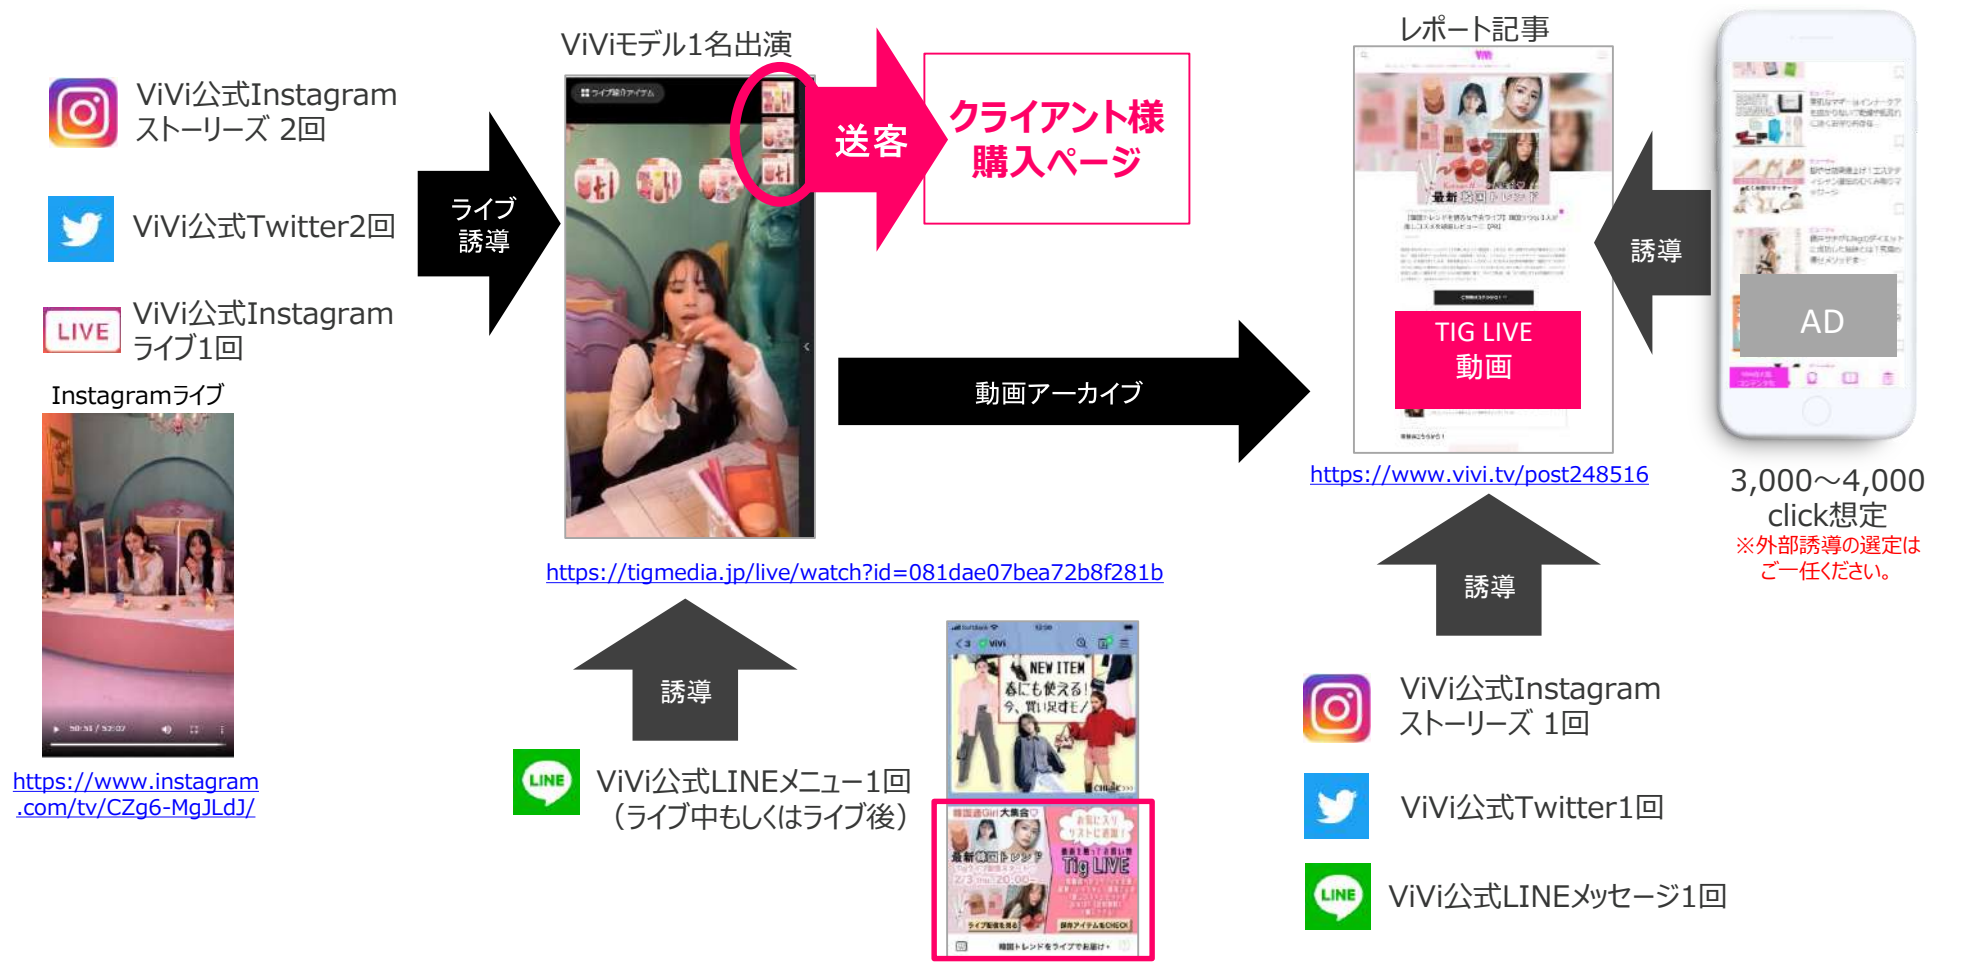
ViVi公式Instagram ストーリーズ 2回

ViVi公式Twitter2回

LIVE

ViVi公式Instagram ライブ1回

Instagramライブ

https://www.instagram.com/tv/CZg6-MgJLdJ/

ライブ誘導

ViViモデル1名出演

送客

クライアント様購入ページ

動画アーカイブ

https://tigmedia.jp/live/watch?id=081dae07bea72b8f281b

誘導

LINE

ViVi公式LINEメニュー1回（ライブ中もしくはライブ後）

NEW ITEM 春にも使える！今、買い足すモノ

最新韓国トレンド

Tig LIVE

レポート記事

TIG LIVE 動画

https://www.vivi.tv/post248516

誘導

AD

3,000～4,000 click想定

※外部誘導の選定はご一任ください。

誘導

ViVi公式Instagram ストーリーズ 1回

ViVi公式Twitter1回

LINE

ViVi公式LINEメッセージ1回